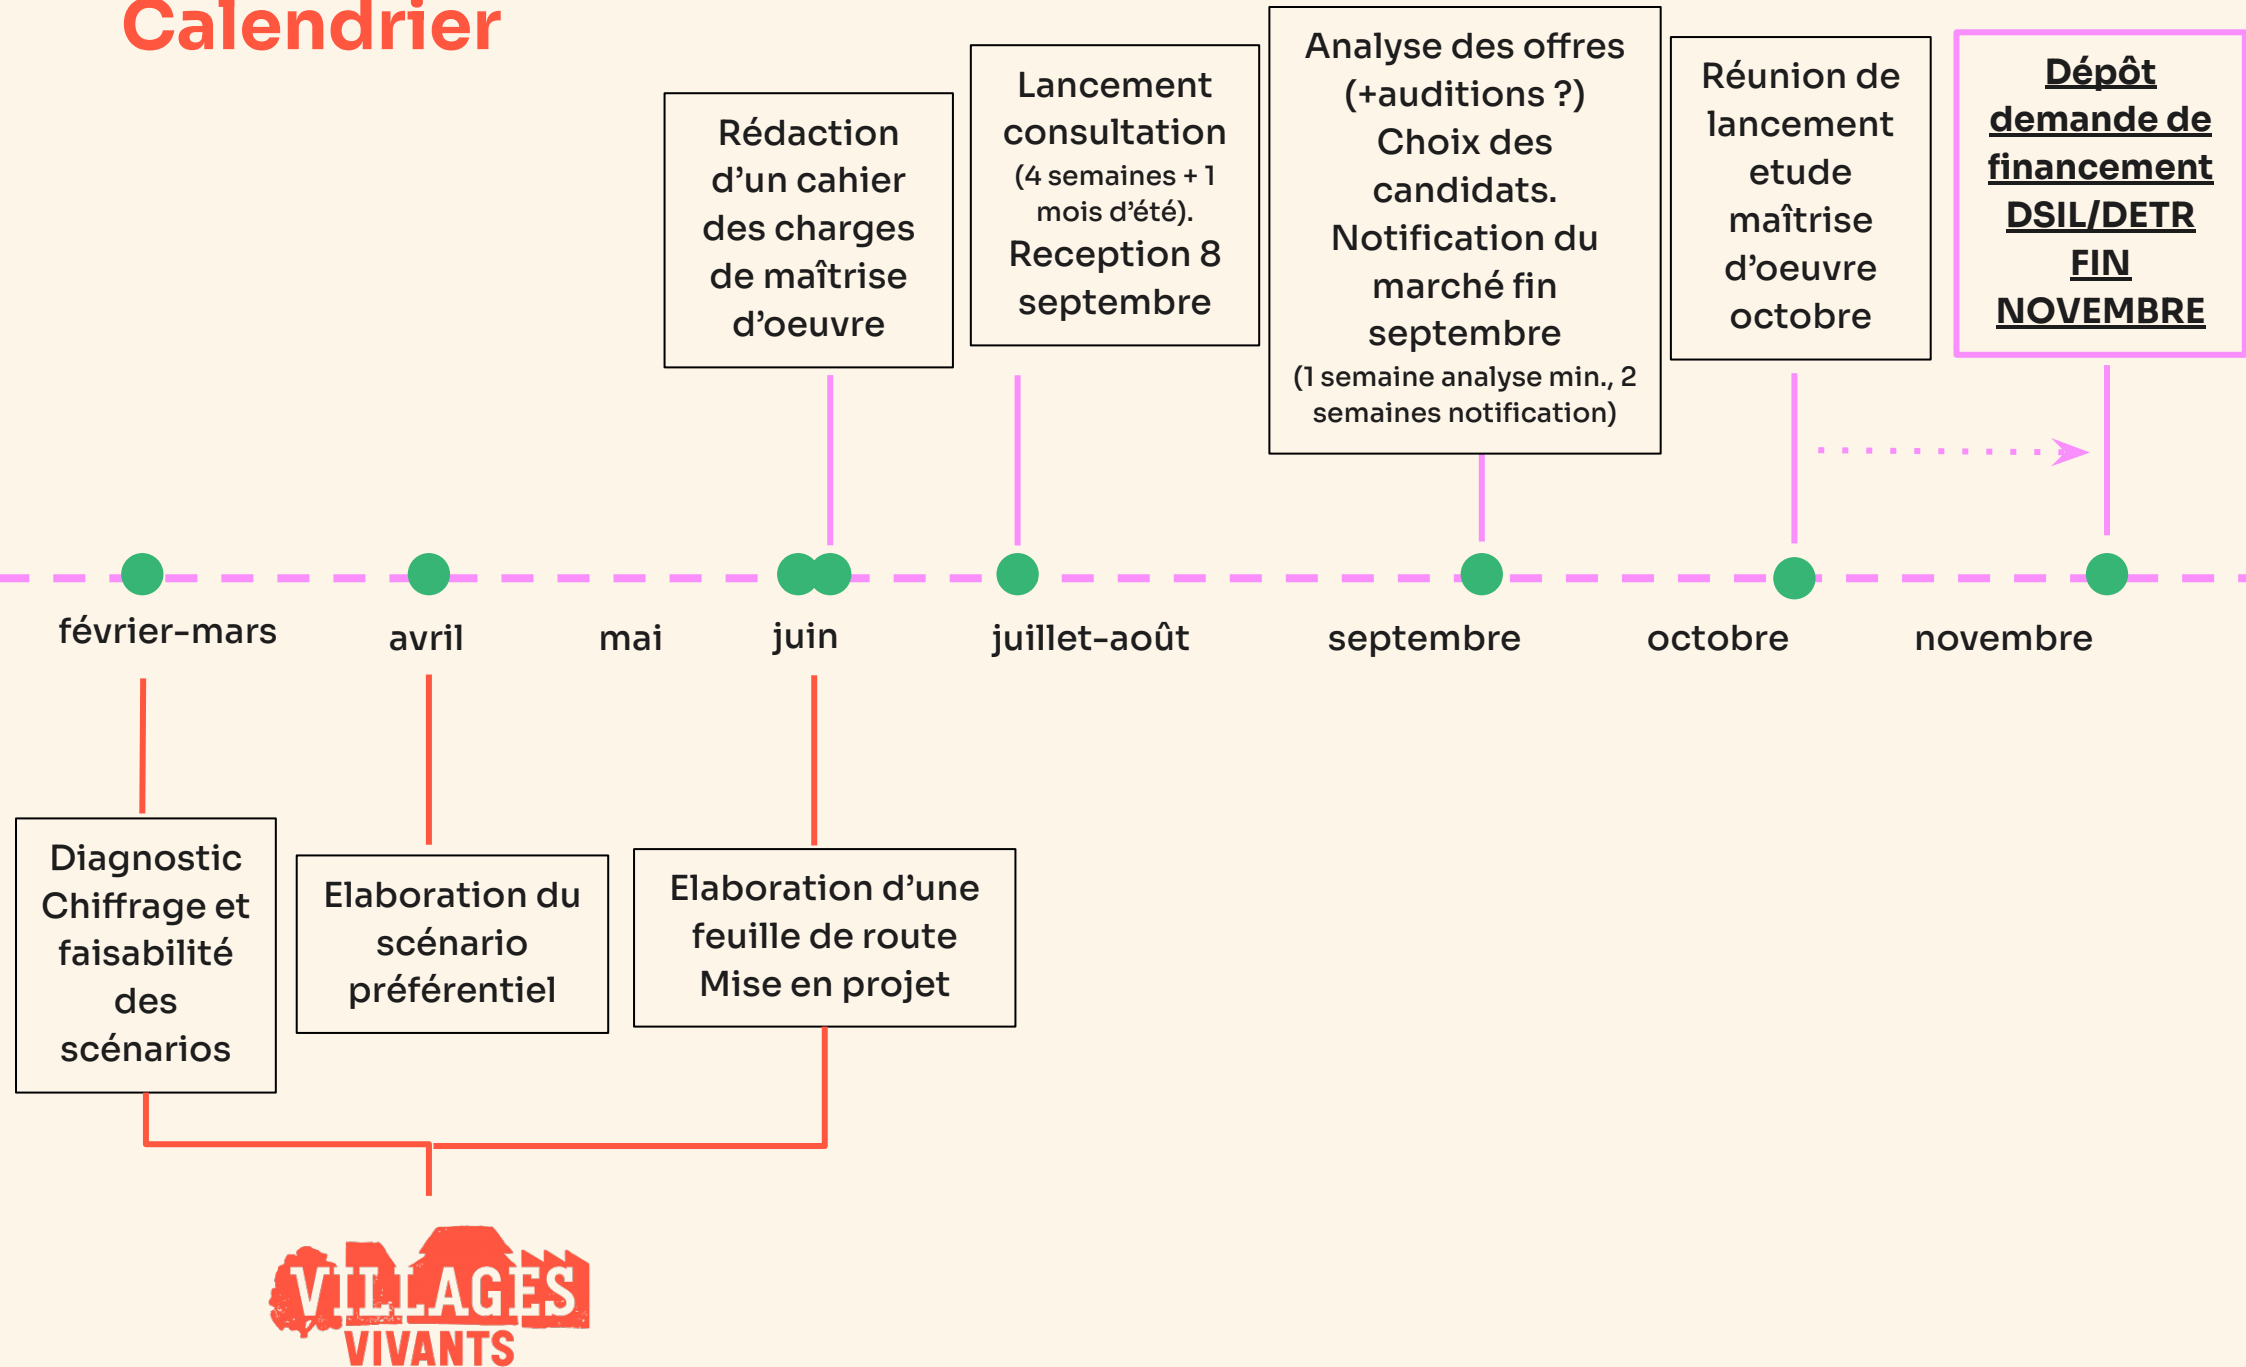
Calendrier

Rédaction d'un cahier des charges de maîtrise d'oeuvre

Lancement consultation (4 semaines + 1 mois d'été). Reception 8 septembre

Analyse des offres (+auditions ?) Choix des candidats. Notification du marché fin septembre (1 semaine analyse min., 2 semaines notification)

Réunion de lancement etude maîtrise d'oeuvre octobre

Dépôt demande de financement DSIL/DETR FIN NOVEMBRE

février-mars

avril

mai

juin

juillet-août

septembre

octobre

novembre

Diagnostic Chiffrage et faisabilité des scénarios

Elaboration du scénario préférentiel

Elaboration d'une feuille de route Mise en projet

VILLAGES VIVANTS